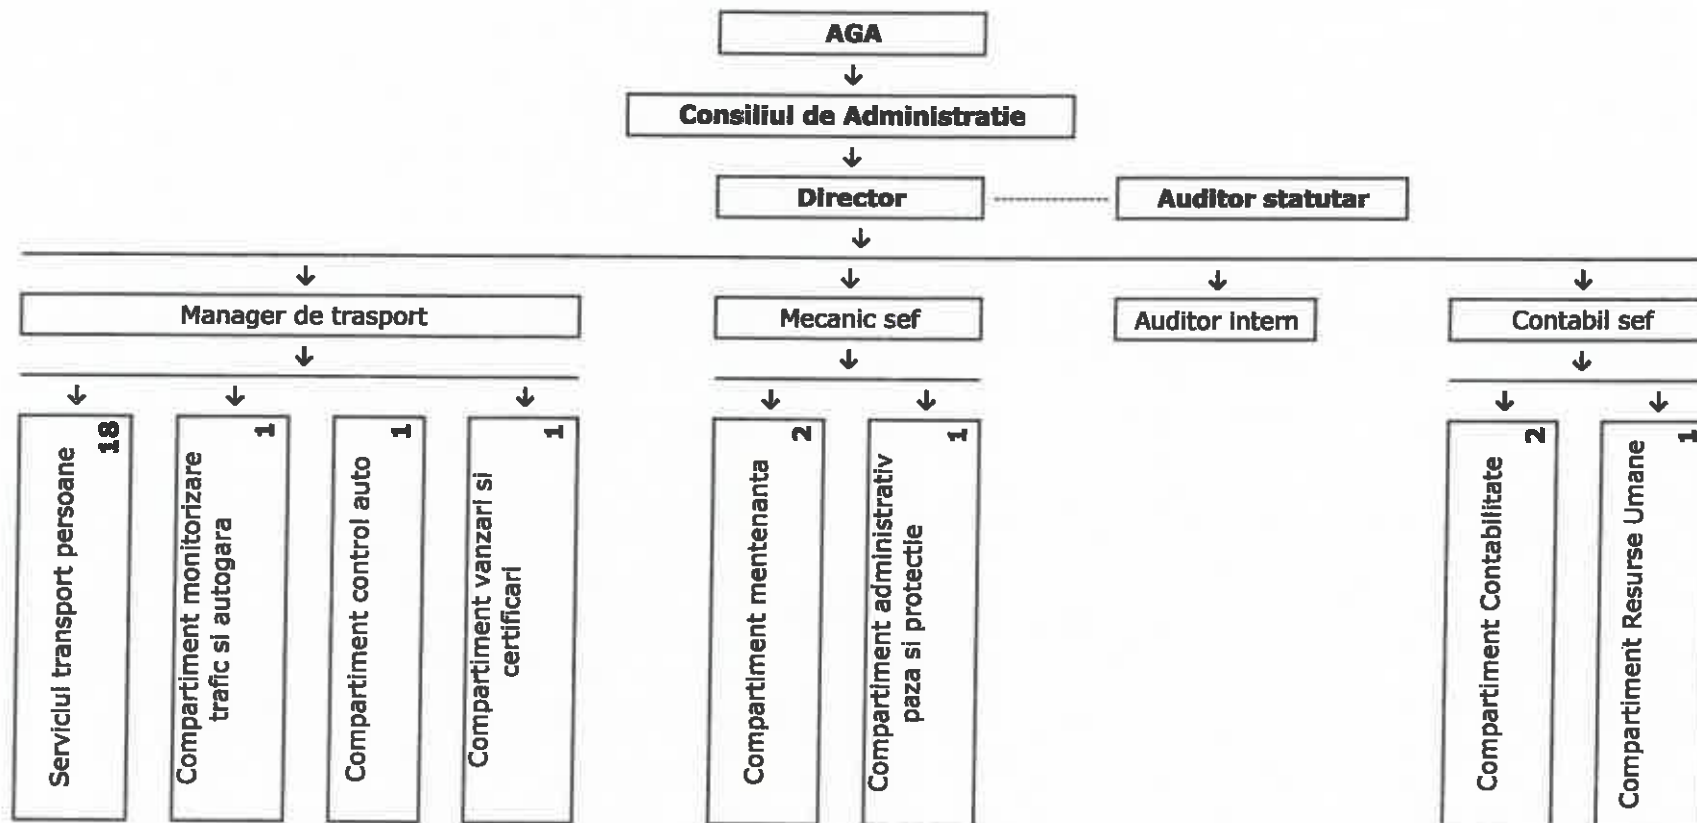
AGA

Consiliul de Administratie

Director

Auditor statutar

Manager de trasport

Mecanic sef

Auditor intern

Contabil sef

18
Serviciul transport persoane

1
Compartiment monitorizare trafic si autogara

1
Compartiment control auto

1
Compartiment vanzari si certificari

2
Compartiment mentenanta

1
Compartiment administrativ paza si protectie

2
Compartiment Contabilitate

1
Compartiment Resurse Umane